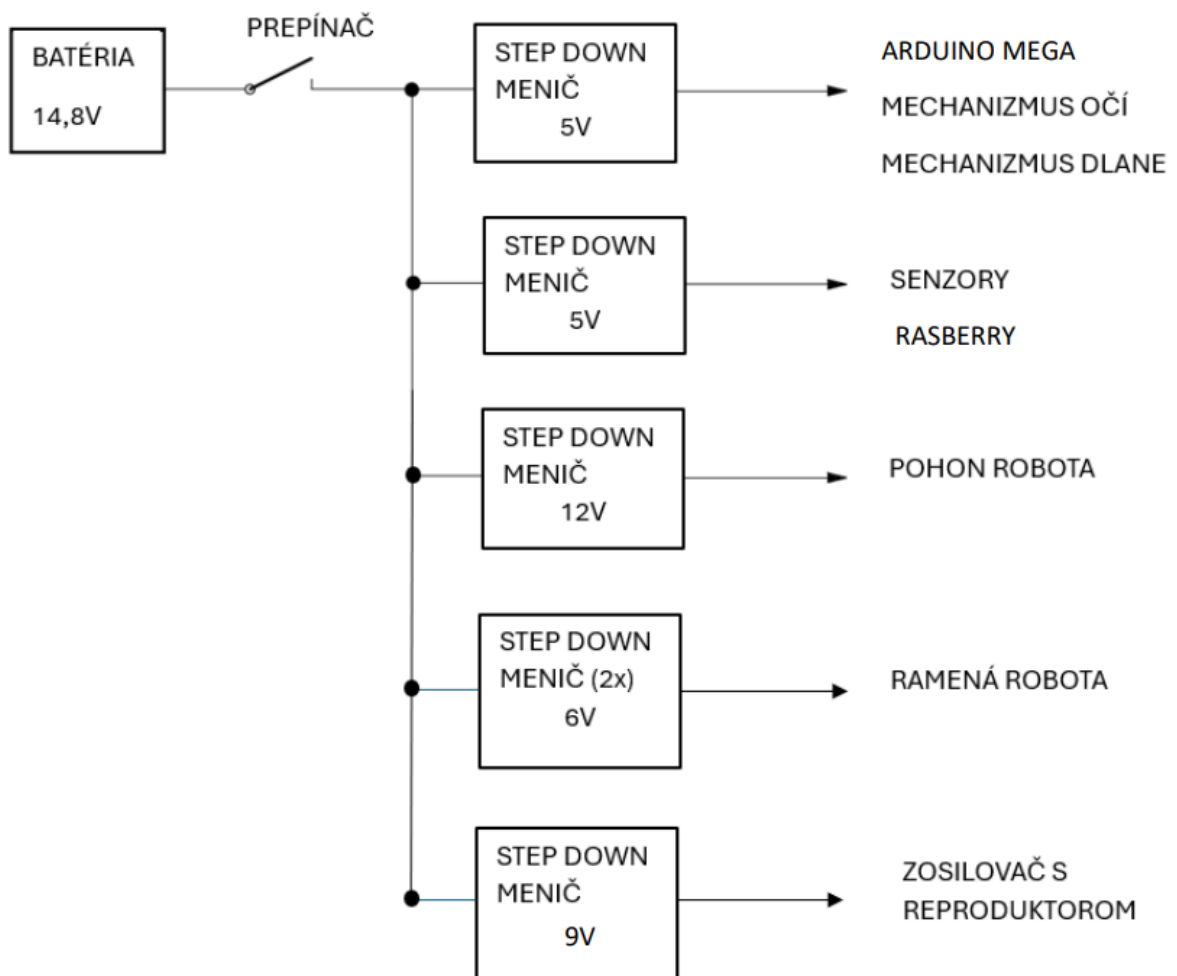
BATÉRIA
14,8V

PREPÍNAČ

STEP DOWN
MENIČ
5V

ARDUINO MEGA
MECHANIZMUS OČÍ
MECHANIZMUS DLANE

STEP DOWN
MENIČ
5V

SENZORY
RASBERRY

STEP DOWN
MENIČ
12V

POHON ROBOTA

STEP DOWN
MENIČ (2x)
6V

RAMENÁ ROBOTA

STEP DOWN
MENIČ
9V

ZOSILOVAČ S
REPRODUKTOROM